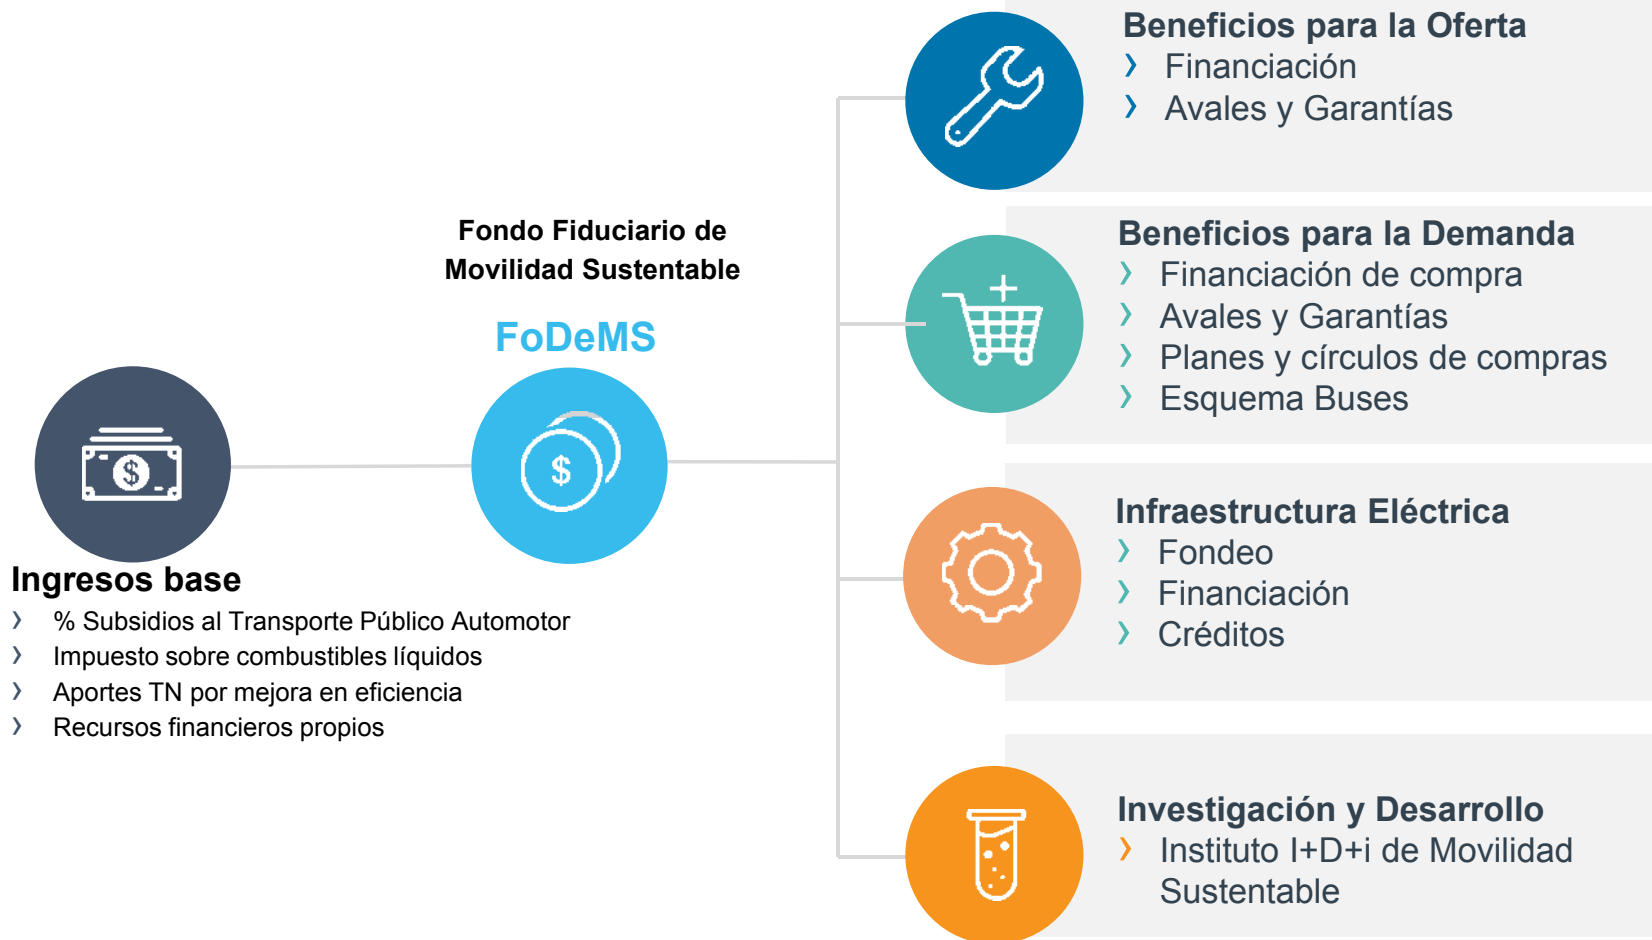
Ingresos base
› % Subsidios al Transporte Público Automotor
› Impuesto sobre combustibles líquidos
› Aportes TN por mejora en eficiencia
› Recursos financieros propios

Fondo Fiduciario de Movilidad Sustentable

FoDeMS

Beneficios para la Oferta
› Financiación
› Avales y Garantías

Beneficios para la Demanda
› Financiación de compra
› Avales y Garantías
› Planes y círculos de compras
› Esquema Buses

Infraestructura Eléctrica
› Fondeo
› Financiación
› Créditos

Investigación y Desarrollo
› Instituto I+D+i de Movilidad Sustentable